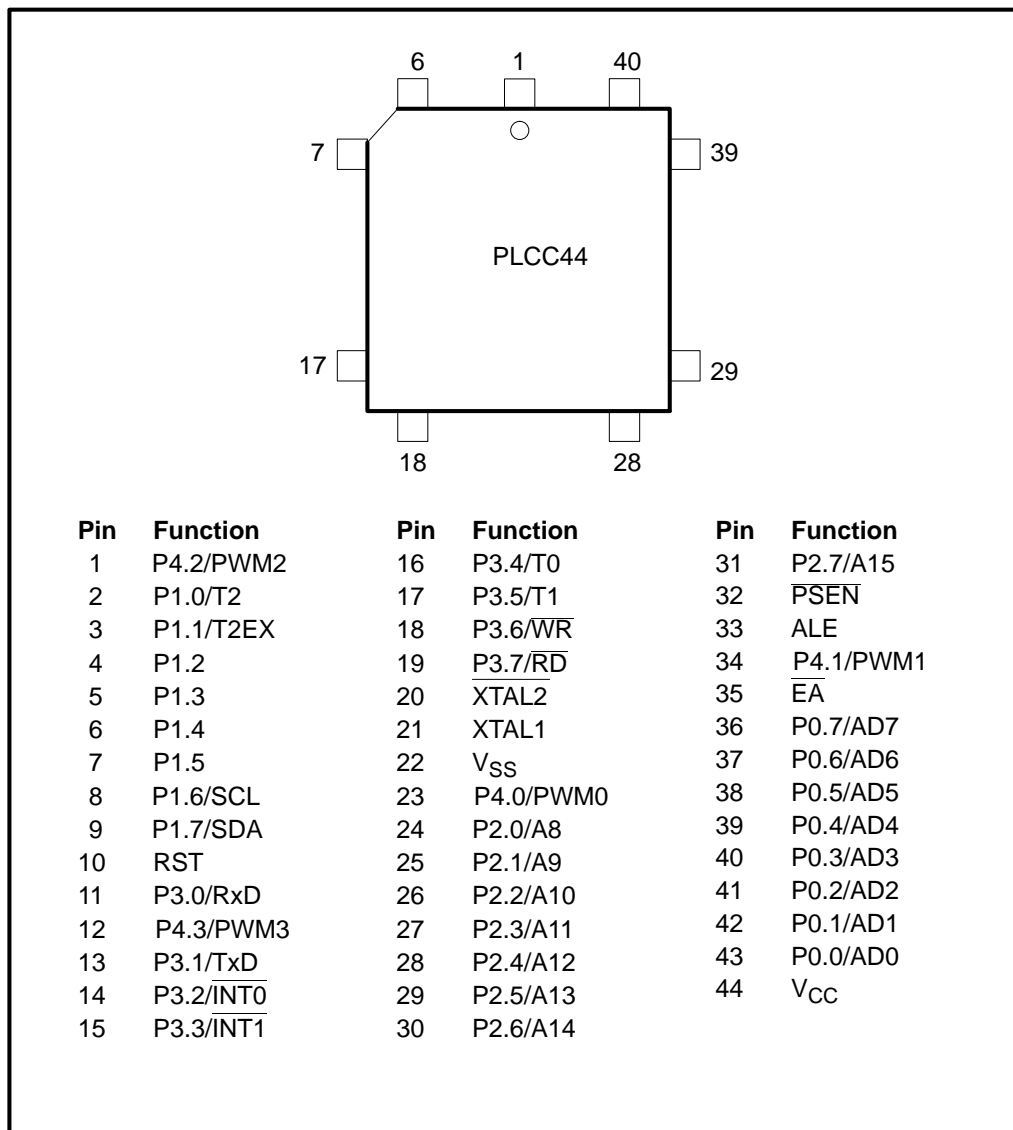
6 1 40

7 39

PLCC44

17 29

18 28

| Pin | Function | Pin | Function | Pin | Function |
|---|---|---|---|---|---|
| 1 | P4.2/PWM2 | 16 | P3.4/T0 | 31 | P2.7/A15 |
| 2 | P1.0/T2 | 17 | P3.5/T1 | 32 | $\overline{PSEN}$ |
| 3 | P1.1/T2EX | 18 | P3.6/$\overline{WR}$ | 33 | ALE |
| 4 | P1.2 | 19 | P3.7/$\overline{RD}$ | 34 | P4.1/PWM1 |
| 5 | P1.3 | 20 | XTAL2 | 35 | $\overline{EA}$ |
| 6 | P1.4 | 21 | XTAL1 | 36 | P0.7/AD7 |
| 7 | P1.5 | 22 | $V_{SS}$ | 37 | P0.6/AD6 |
| 8 | P1.6/SCL | 23 | P4.0/PWM0 | 38 | P0.5/AD5 |
| 9 | P1.7/SDA | 24 | P2.0/A8 | 39 | P0.4/AD4 |
| 10 | RST | 25 | P2.1/A9 | 40 | P0.3/AD3 |
| 11 | P3.0/RxD | 26 | P2.2/A10 | 41 | P0.2/AD2 |
| 12 | P4.3/PWM3 | 27 | P2.3/A11 | 42 | P0.1/AD1 |
| 13 | P3.1/TxD | 28 | P2.4/A12 | 43 | P0.0/AD0 |
| 14 | P3.2/$\overline{INT0}$ | 29 | P2.5/A13 | 44 | $V_{CC}$ |
| 15 | P3.3/$\overline{INT1}$ | 30 | P2.6/A14 | | |